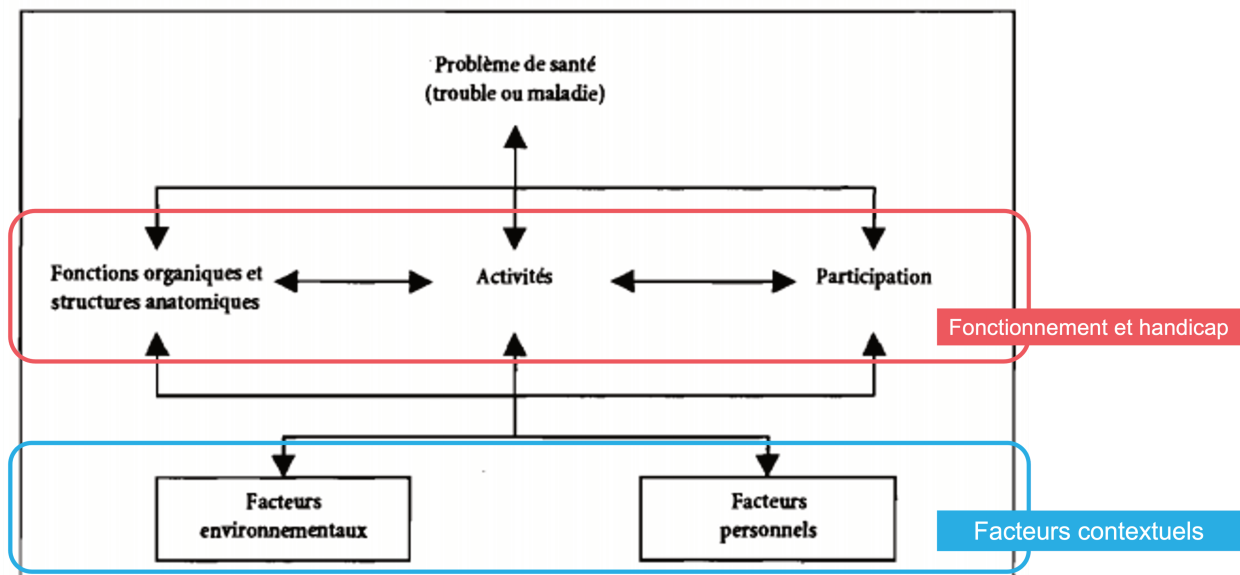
Problème de santé
(trouble ou maladie)

Fonctions organiques et structures anatomiques

Activités

Participation

Fonctionnement et handicap

Facteurs environnementaux

Facteurs personnels

Facteurs contextuels